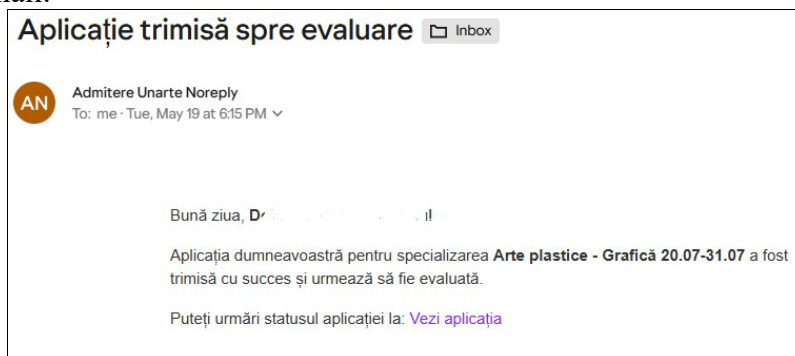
Aplicație trimisă spre evaluare Inbox

AN

Admitere Unarte Noreply
To: me · Tue, May 19 at 6:15 PM

Bună ziua, D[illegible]!

Aplicația dumneavoastră pentru specializarea **Arte plastice - Grafică 20.07-31.07** a fost trimisă cu succes și urmează să fie evaluată.

Puteți urmări statusul aplicației la: Vezi aplicația